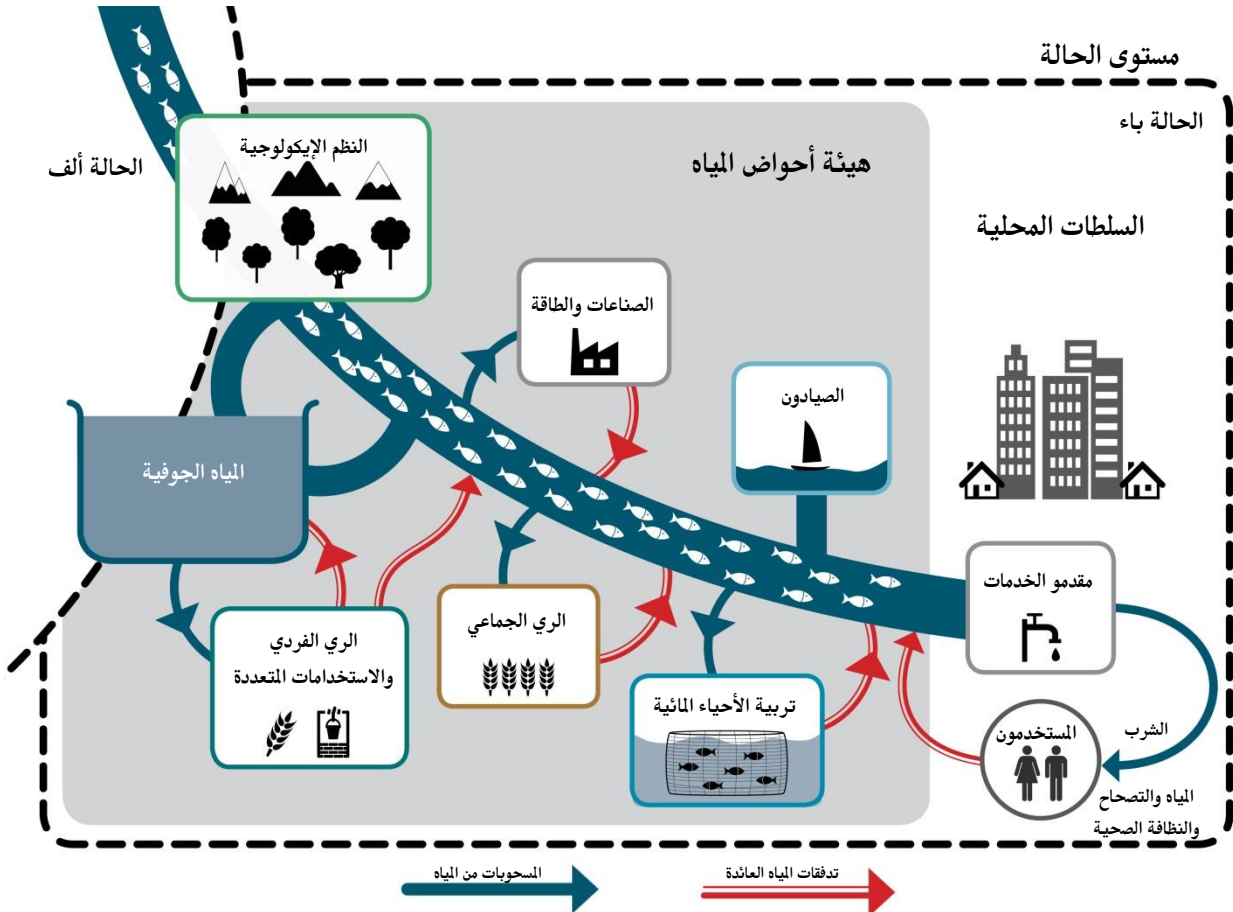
مستوى الحالة

الحالة باء

الحالة ألف

النظم الإيكولوجية

هيئة أحواض المياه

السلطات المحلية

الصناعات والطاقة

الصيادون

المياه الجوفية

مقدمو الخدمات

الري الجماعي

الري الفردي والاستخدامات المتعددة

تربية الأحياء المائية

الشرب

المستخدمون

المياه والتصحاح والنظافة الصحية

المسحوبات من المياه

تدفقات المياه العائدة